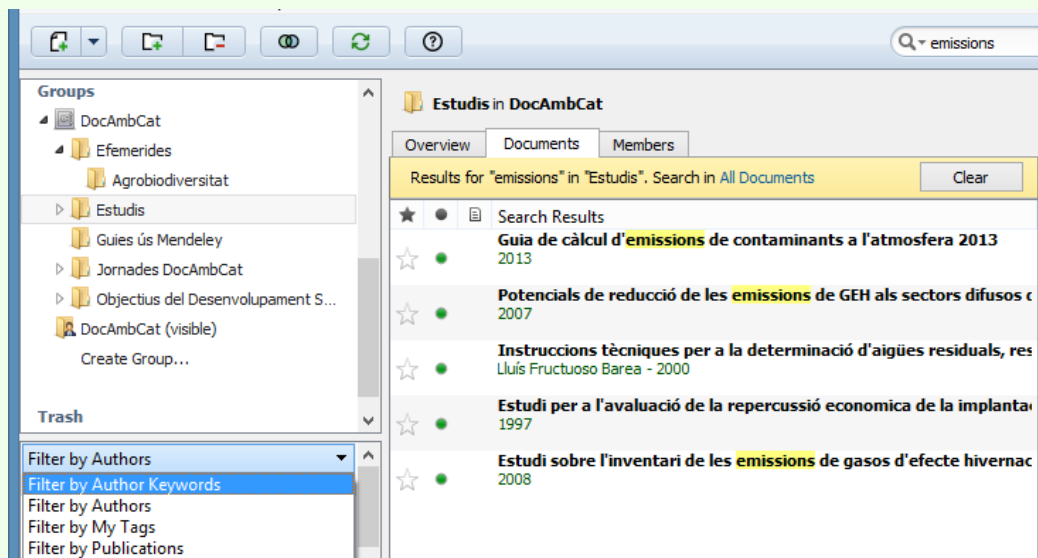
emissions

Groups
DocAmbCat
Efemerides
Agrobiodiversitat
Estudis
Guies ús Mendeley
Jornades DocAmbCat
Objectius del Desenvolupament S...
DocAmbCat (visible)
Create Group...

Trash

Filter by Authors
Filter by Author Keywords
Filter by Authors
Filter by My Tags
Filter by Publications

Estudis in DocAmbCat

Overview | Documents | Members

Results for "emissions" in "Estudis". Search in All Documents | Clear

Search Results

Guia de càlcul d'emissions de contaminants a l'atmosfera 2013
2013

Potencials de reducció de les emissions de GEH als sectors difusos c
2007

Instruccions tècniques per a la determinació d'aigües residuals, res
Lluís Fructuoso Barea - 2000

Estudi per a l'avaluació de la repercussió economica de la implantac
1997

Estudi sobre l'inventari de les emissions de gasos d'efecte hivernac
2008